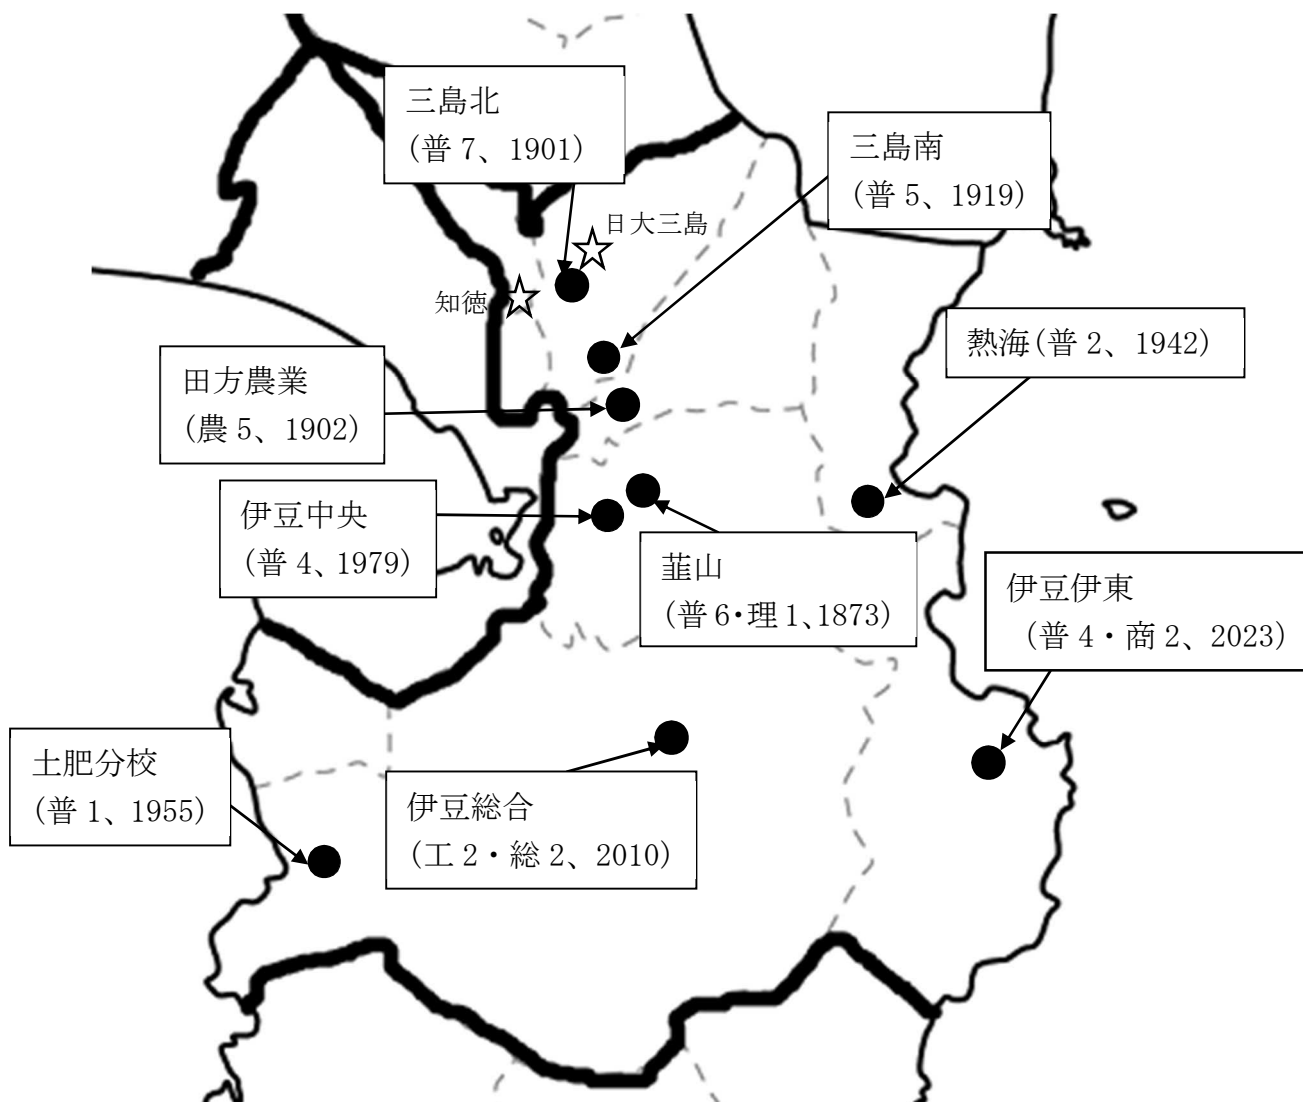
三島北
(普 7、1901)

三島南
(普 5、1919)

日大三島

知徳

田方農業
(農 5、1902)

熱海(普 2、1942)

伊豆中央
(普 4、1979)

韮山
(普 6・理 1、1873)

伊豆伊東
(普 4・商 2、2023)

土肥分校
(普 1、1955)

伊豆総合
(工 2・総 2、2010)